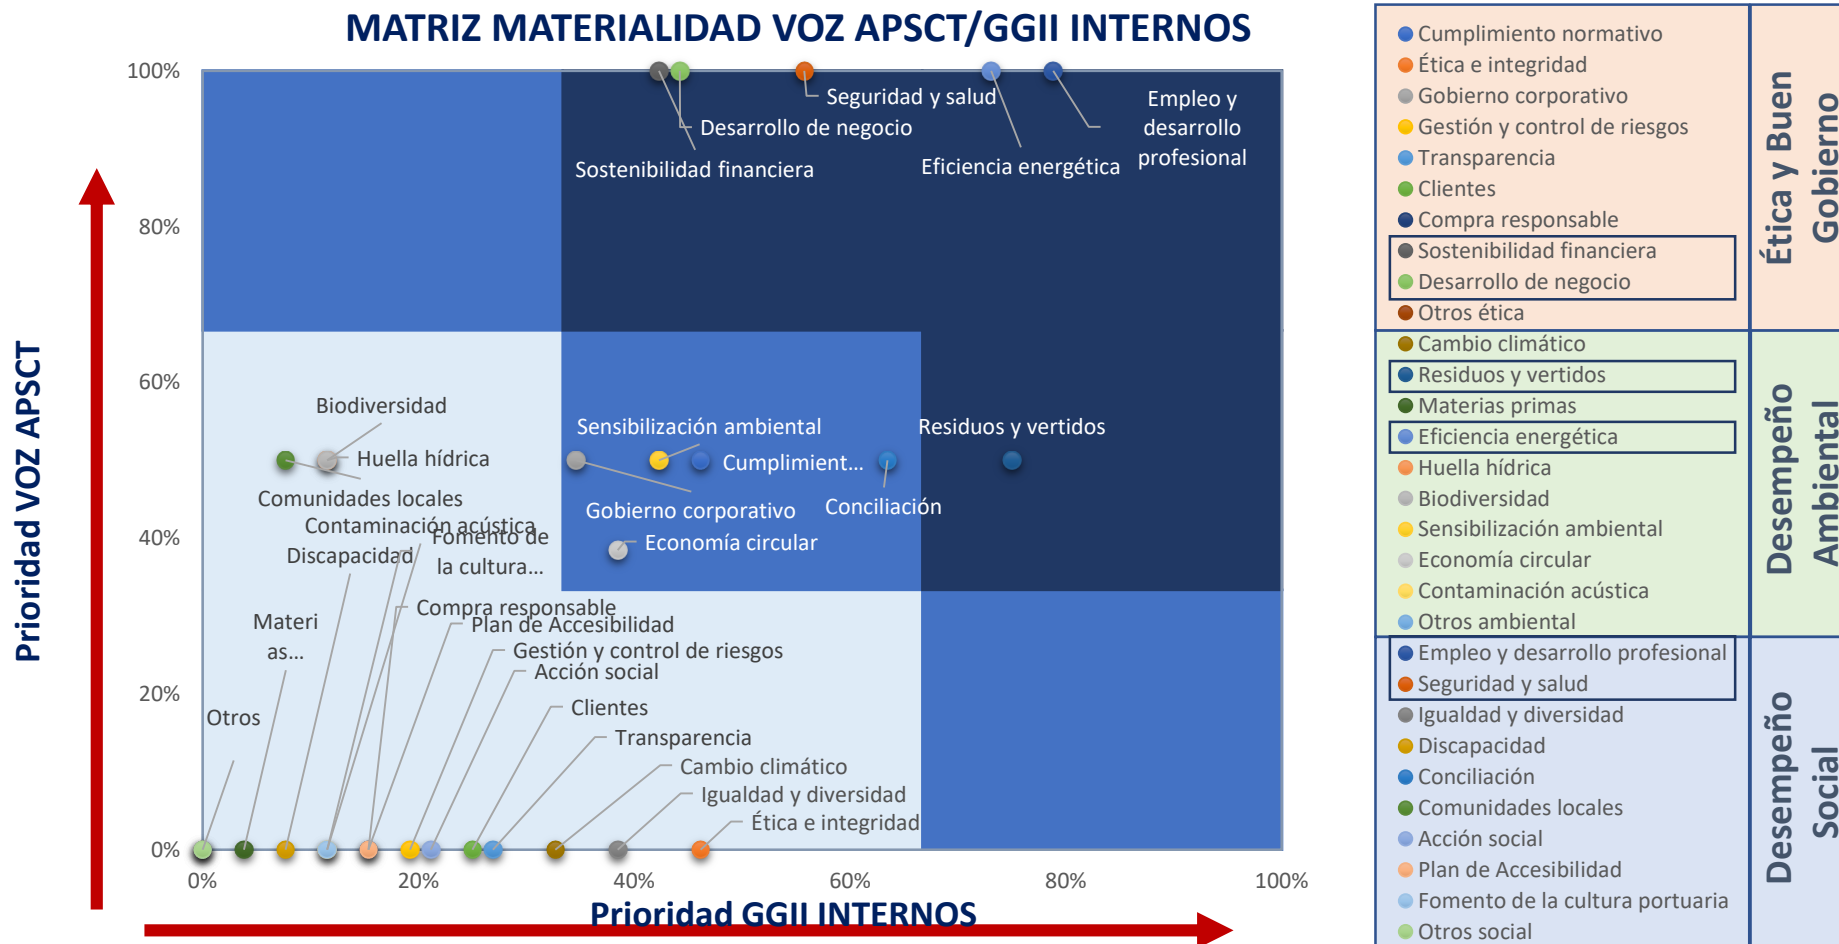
MATRIZ MATERIALIDAD VOZ APSCT/GGII INTERNOS

Prioridad VOZ APSCT

100%
80%
60%
40%
20%
0%

Seguridad y salud
Desarrollo de negocio
Sostenibilidad financiera
Eficiencia energética
Empleo y desarrollo profesional

Biodiversidad
Huella hídrica
Comunidades locales
Contaminación acústica
Discapacidad
Fomento de la cultura...
Sensibilización ambiental
Cumplimient...
Residuos y vertidos
Gobierno corporativo
Conciliación
Economía circular

Materi as...
Otros
Compra responsable
Plan de Accesibilidad
Gestión y control de riesgos
Acción social
Clientes
Transparencia
Cambio climático
Igualdad y diversidad
Ética e integridad

0%
20%
40%
60%
80%
100%

Prioridad GGII INTERNOS

Cumplimiento normativo
Ética e integridad
Gobierno corporativo
Gestión y control de riesgos
Transparencia
Clientes
Compra responsable
Sostenibilidad financiera
Desarrollo de negocio
Otros ética

Ética y Buen Gobierno

Cambio climático
Residuos y vertidos
Materias primas
Eficiencia energética
Huella hídrica
Biodiversidad
Sensibilización ambiental
Economía circular
Contaminación acústica
Otros ambiental

Desempeño Ambiental

Empleo y desarrollo profesional
Seguridad y salud
Igualdad y diversidad
Discapacidad
Conciliación
Comunidades locales
Acción social
Plan de Accesibilidad
Fomento de la cultura portuaria
Otros social

Desempeño Social